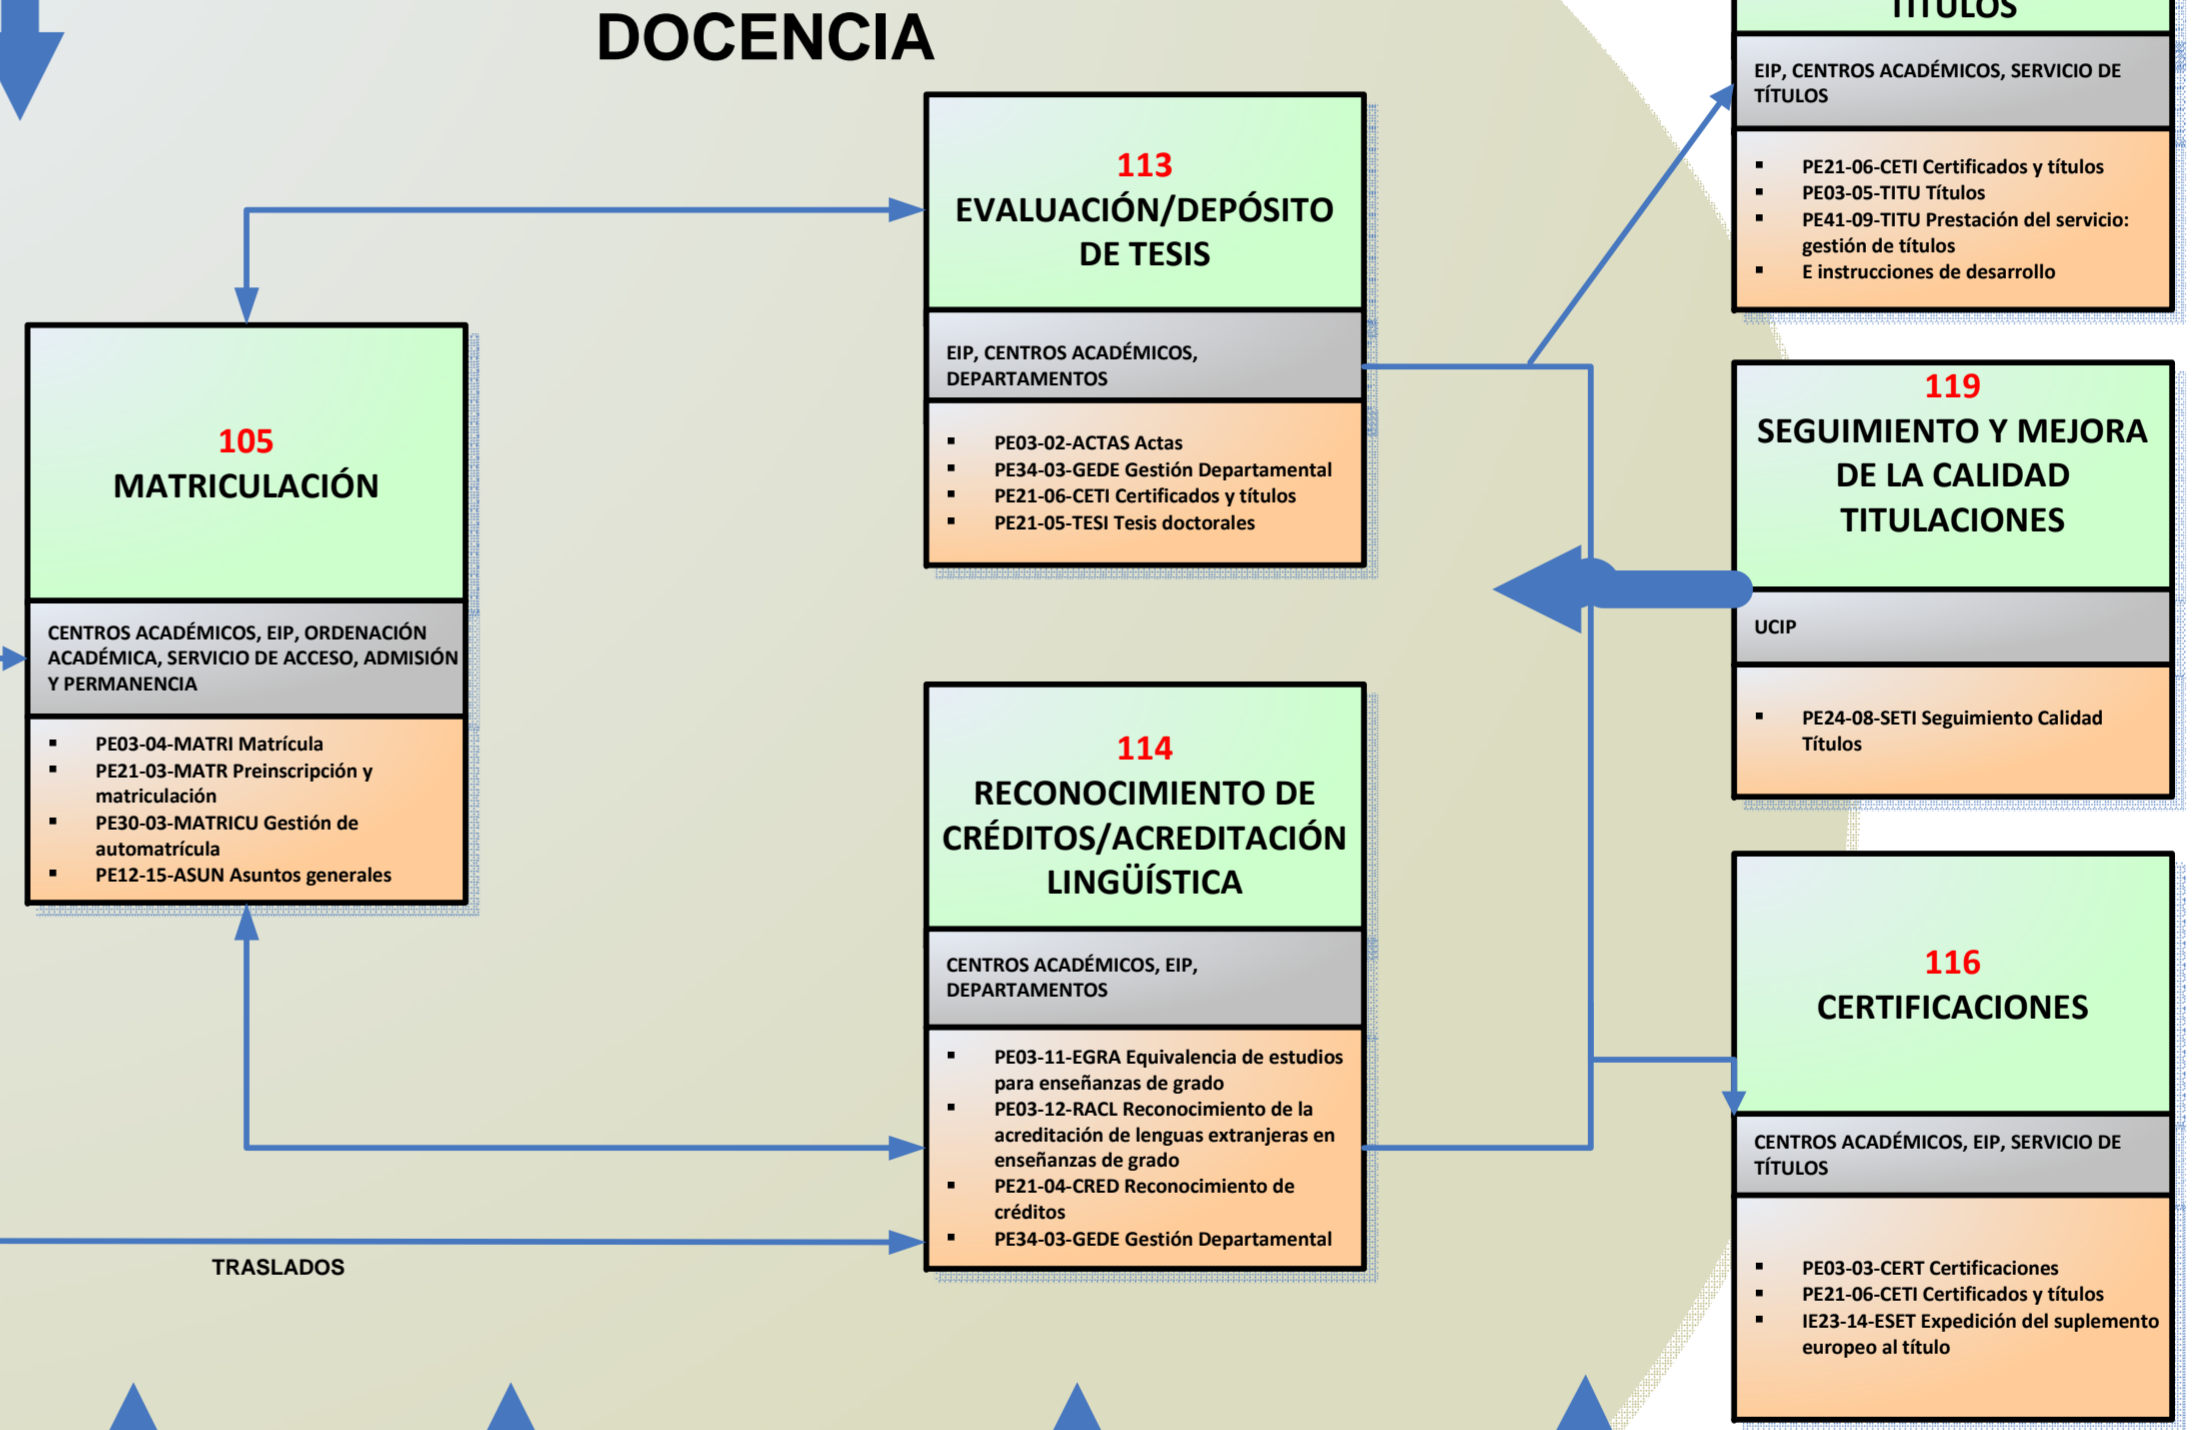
DOCENCIA

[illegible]TÍTULOS

EIP, CENTROS ACADÉMICOS, SERVICIO DE TÍTULOS

- PE21-06-CETI Certificados y títulos
- PE03-05-TITU Títulos
- PE41-09-TITU Prestación del servicio: gestión de títulos
- E instrucciones de desarrollo

113
EVALUACIÓN/DEPÓSITO DE TESIS

EIP, CENTROS ACADÉMICOS, DEPARTAMENTOS

- PE03-02-ACTAS Actas
- PE34-03-GEDE Gestión Departamental
- PE21-06-CETI Certificados y títulos
- PE21-05-TESI Tesis doctorales

105
MATRICULACIÓN

CENTROS ACADÉMICOS, EIP, ORDENACIÓN ACADÉMICA, SERVICIO DE ACCESO, ADMISIÓN Y PERMANENCIA

- PE03-04-MATRI Matrícula
- PE21-03-MATR Preinscripción y matriculación
- PE30-03-MATRICU Gestión de automatrícula
- PE12-15-ASUN Asuntos generales

119
SEGUIMIENTO Y MEJORA DE LA CALIDAD TITULACIONES

UCIP

- PE24-08-SETI Seguimiento Calidad Títulos

114
RECONOCIMIENTO DE CRÉDITOS/ACREDITACIÓN LINGÜÍSTICA

CENTROS ACADÉMICOS, EIP, DEPARTAMENTOS

- PE03-11-EGRA Equivalencia de estudios para enseñanzas de grado
- PE03-12-RACL Reconocimiento de la acreditación de lenguas extranjeras en enseñanzas de grado
- PE21-04-CRED Reconocimiento de créditos
- PE34-03-GEDE Gestión Departamental

116
CERTIFICACIONES

CENTROS ACADÉMICOS, EIP, SERVICIO DE TÍTULOS

- PE03-03-CERT Certificaciones
- PE21-06-CETI Certificados y títulos
- IE23-14-ESET Expedición del suplemento europeo al título

TRASLADOS